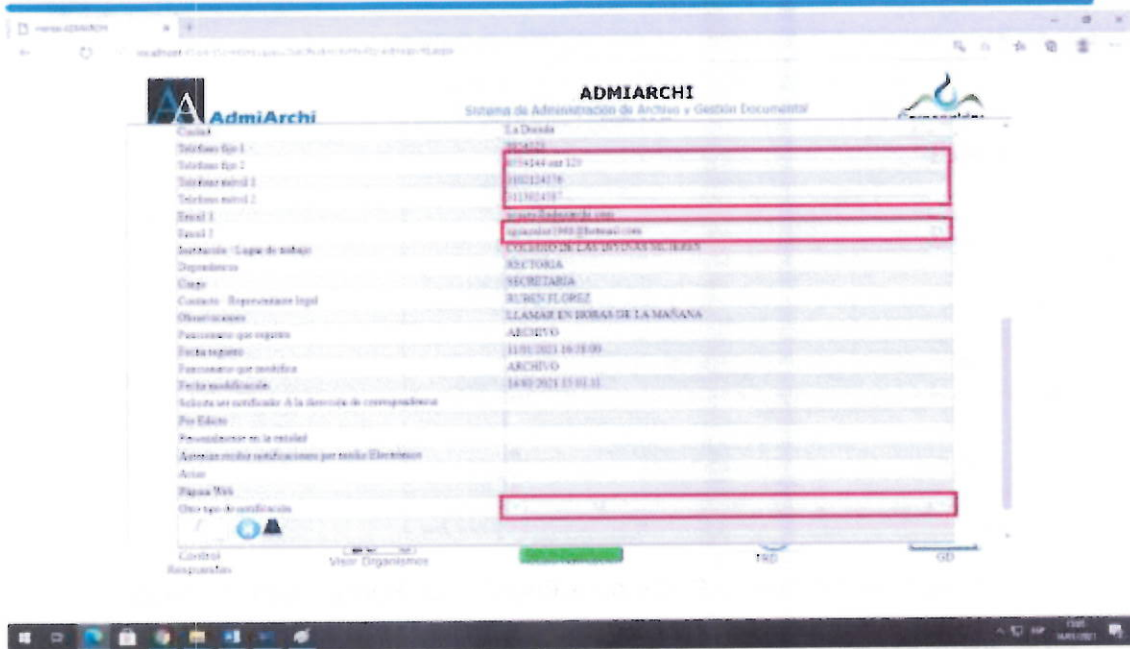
ADMIARCHI
Sistema de Administración de Archivo y Gestión Documental
AdmiArchi

| | |
|---|---|
| Ciudad | La Dorada |
| Teléfono fijo 1 | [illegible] |
| Teléfono fijo 2 | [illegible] ext 123 |
| Teléfono móvil 1 | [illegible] |
| Teléfono móvil 2 | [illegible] |
| Email 1 | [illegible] |
| Email 2 | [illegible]@hotmail.com |
| Institución / Lugar de trabajo | COLEGIO DE LAS DIVINAS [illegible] |
| Dependencia | RECTORIA |
| Cargo | SECRETARIA |
| Contacto - Representante legal | RUBEN FLOREZ |
| Observaciones | LLAMAR EN HORAS DE LA MAÑANA |
| Funcionario que registra | ARCHIVO |
| Fecha registro | 11/01/2021 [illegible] |
| Funcionario que modifica | ARCHIVO |
| Fecha modificación | 14/01/2021 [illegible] |
| Solicita ser notificado A la dirección de correspondencia | |
| Por Edicto | |
| Personalmente en la entidad | |
| Autoriza recibir notificaciones por medio Electrónico | |
| Aviso | |
| Página Web | |
| Otro tipo de notificación | |

Control Respuestas
Ver Organismos
TRD
GD